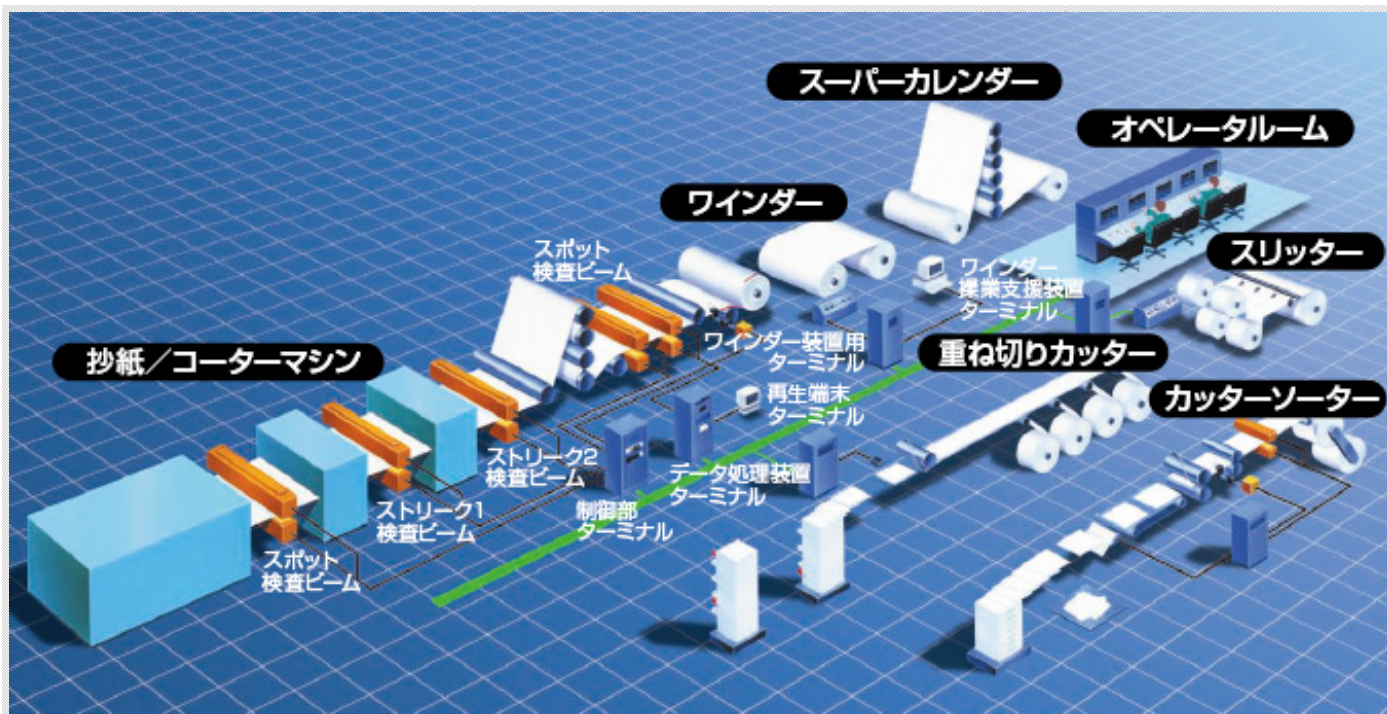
スーパーカレンダー

オペレータルーム

ワインダー

スリッター

スポット
検査ビーム

ワインダー
操業支援装置
ターミナル

ワインダー装置用
ターミナル

重ね切りカッター

抄紙／コーターマシン

再生端末
ターミナル

カッターソーター

ストリーク2
検査ビーム

データ処理装置
ターミナル

ストリーク1
検査ビーム

制御部
ターミナル

スポット
検査ビーム